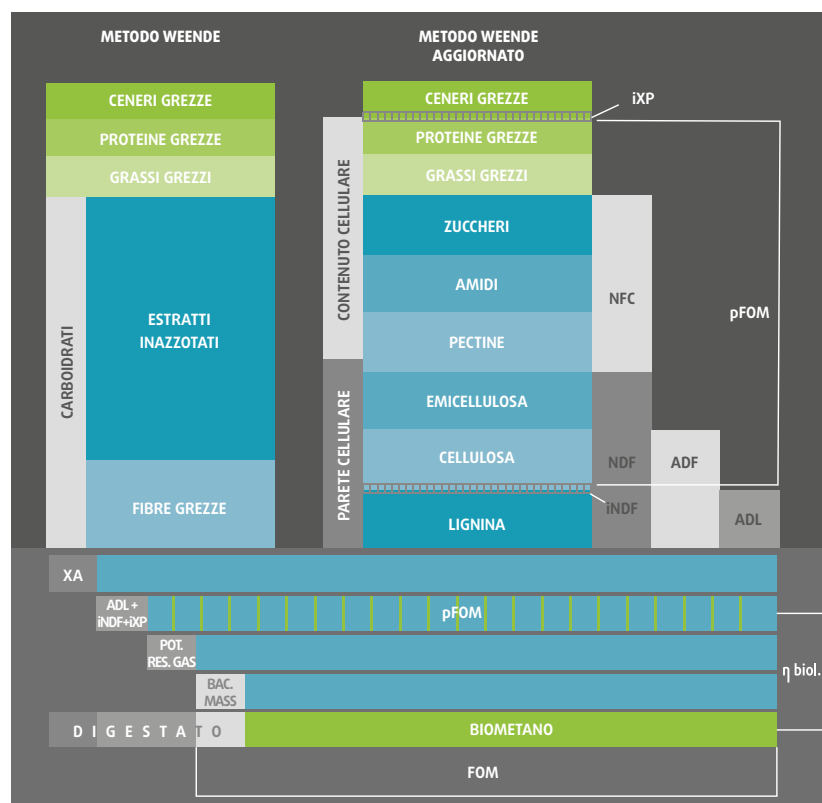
METODO WEENDE

METODO WEENDE AGGIORNATO

CENERI GREZZE
PROTEINE GREZZE
GRASSI GREZZI
CARBOIDRATI
ESTRATTI INAZZOTATI
FIBRE GREZZE

CENERI GREZZE
iXP
PROTEINE GREZZE
GRASSI GREZZI
CONTENUTO CELLULARE
ZUCCHERI
AMIDI
PECTINE
NFC
pFOM
PARETE CELLULARE
EMICELLULOSA
CELLULOSA
NDF
ADF
LIGNINA
iNDF
ADL

XA
ADL + iNDF+iXP
pFOM
POT. RES. GAS
η biol.
BAC. MASS
DIGESTATO
BIOMETANO
FOM